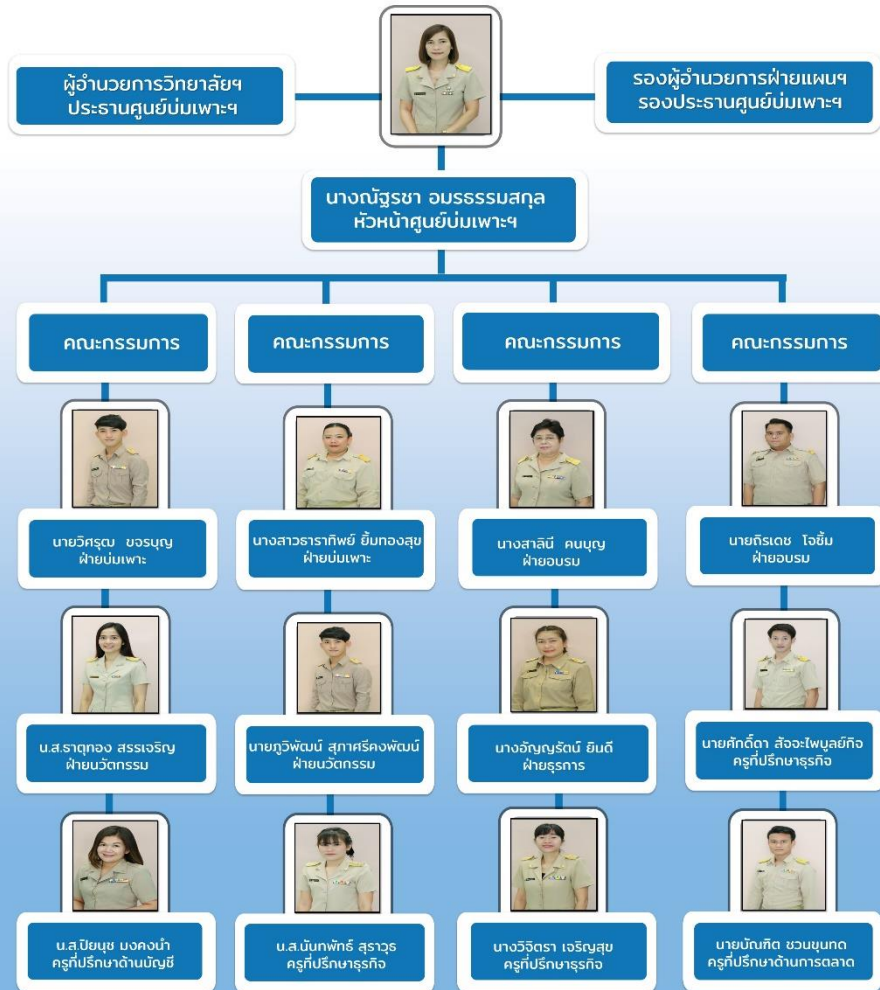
ผู้อำนวยการวิทยาลัยฯ
ประธานศูนย์บ่มเพาะฯ

รองผู้อำนวยการฝ่ายแผนฯ
รองประธานศูนย์บ่มเพาะฯ

นางณัฐรชา อมรธรรมสกุล
หัวหน้าศูนย์บ่มเพาะฯ

คณะกรรมการ

คณะกรรมการ

คณะกรรมการ

คณะกรรมการ

นายวิศรุต ขจรบุญ
ฝ่ายบ่มเพาะ

นางสาวธาราทิพย์ ยิ้มทองสุข
ฝ่ายบ่มเพาะ

นางสาลินี คนบุญ
ฝ่ายอบรม

นายธิรเดช โจซิ้ม
ฝ่ายอบรม

น.ส.ธาตุทอง สรรเจริญ
ฝ่ายนวัตกรรม

นายภูวิพัฒน์ สุภาศรีคงพัฒน์
ฝ่ายนวัตกรรม

นางอัญญรัตน์ ยินดี
ฝ่ายธุรการ

นายศักดิ์ดา สัจจะไพบูลย์กิจ
ครูที่ปรึกษาธุรกิจ

น.ส.ปิยนุช มงคงนำ
ครูที่ปรึกษาด้านบัญชี

น.ส.นันทพัทธ์ สุราวุธ
ครูที่ปรึกษาธุรกิจ

นางวิจิตรา เจริญสุข
ครูที่ปรึกษาธุรกิจ

นายบัณฑิต ชวนขุนทด
ครูที่ปรึกษาด้านการตลาด